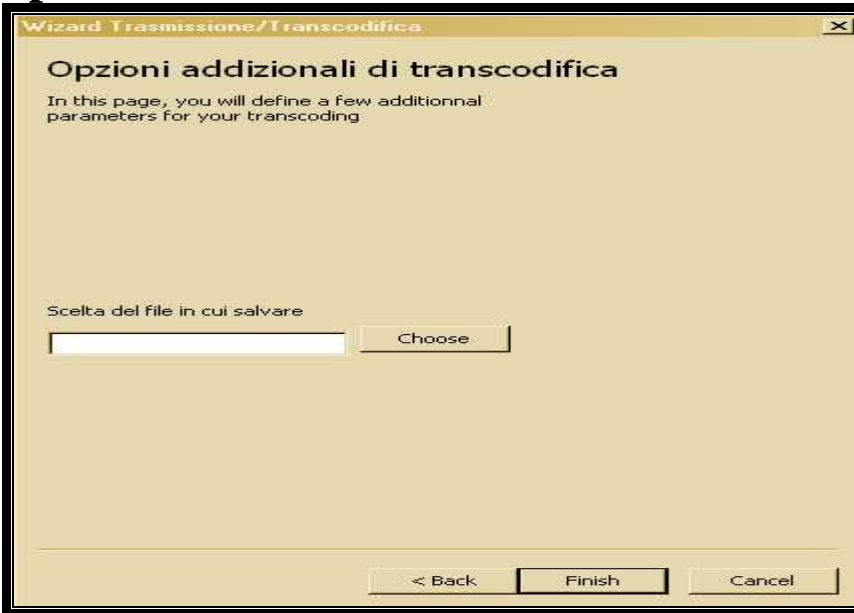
Wizard Trasmissione/Transcodifica

Opzioni addizionali di transcodifica

In this page, you will define a few additionnal parameters for your transcoding

Scelta del file in cui salvare

Choose

< Back

Finish

Cancel